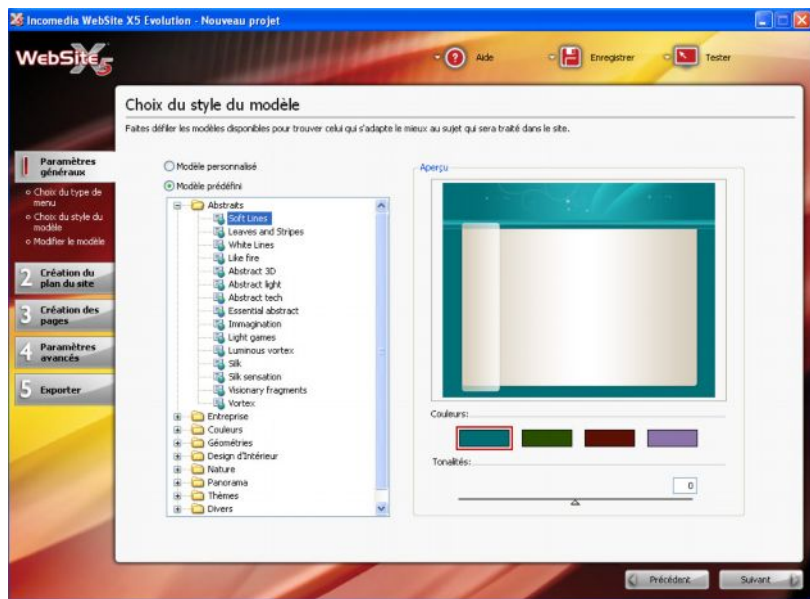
Incomedia WebSite X5 Evolution - Nouveau projet

WebSite X5

Aide
Enregistrer
Tester

Choix du style du modèle

Faites défiler les modèles disponibles pour trouver celui qui s'adapte le mieux au sujet qui sera traité dans le site.

1 Paramètres généraux
Choix du type de menu
Choix du style du modèle
Modifier le modèle

2 Création du plan du site

3 Création des pages

4 Paramètres avancés

5 Exporter

Modèle personnalisé
Modèle prédéfini

Abstraits
Soft Lines
Leaves and Stripes
White Lines
Like fire
Abstract 3D
Abstract light
Abstract tech
Essential abstract
Immagination
Light games
Luminous vortex
Silk
Silk sensation
Visionary fragments
Vortex
Entreprise
Couleurs
Géométries
Design d'Intérieur
Nature
Panorama
Thèmes
Divers

Aperçu

Couleurs:

Tonalités:

0

Précédent
Suivant